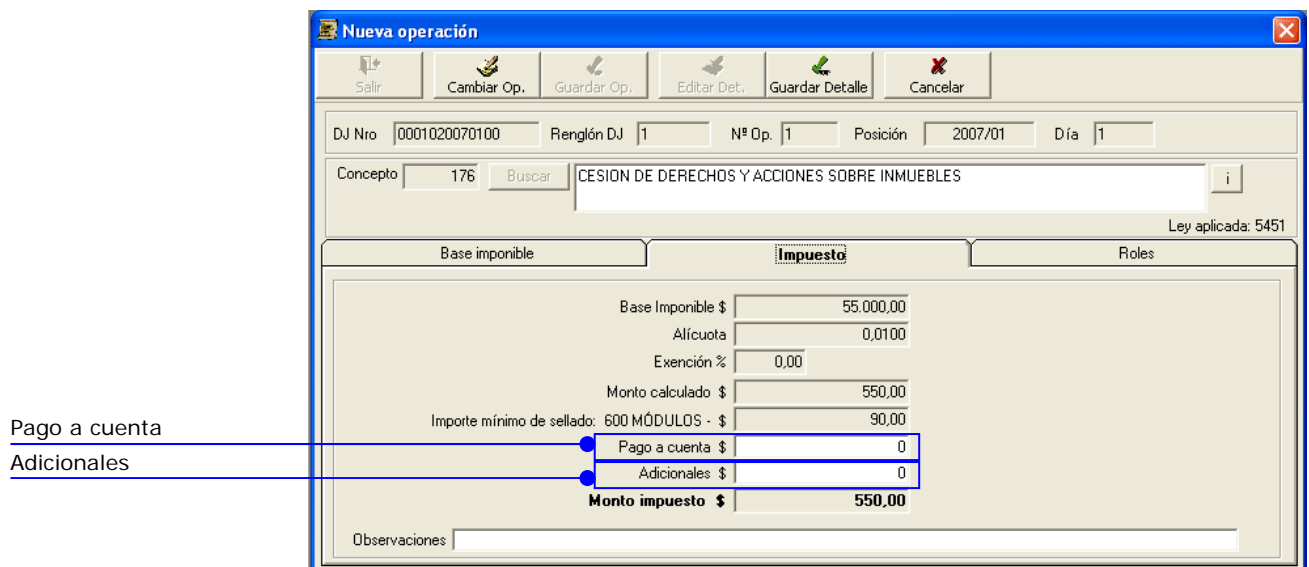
Nueva operación

Salir
Cambiar Op.
Guardar Op.
Editar Det.
Guardar Detalle
Cancelar

DJ Nro 0001020070100
Renglón DJ 1
Nº Op. 1
Posición 2007/01
Día 1

Concepto 176
Buscar
CESION DE DERECHOS Y ACCIONES SOBRE INMUEBLES
i
Ley aplicada: 5451

Base imponible
Impuesto
Roles

Base Imponible $ 55.000,00
Alícuota 0,0100
Exención % 0,00
Monto calculado $ 550,00
Importe mínimo de sellado: 600 MÓDULOS - $ 90,00
Pago a cuenta $ 0
Adicionales $ 0
Monto impuesto $ 550,00

Observaciones

Pago a cuenta
Adicionales